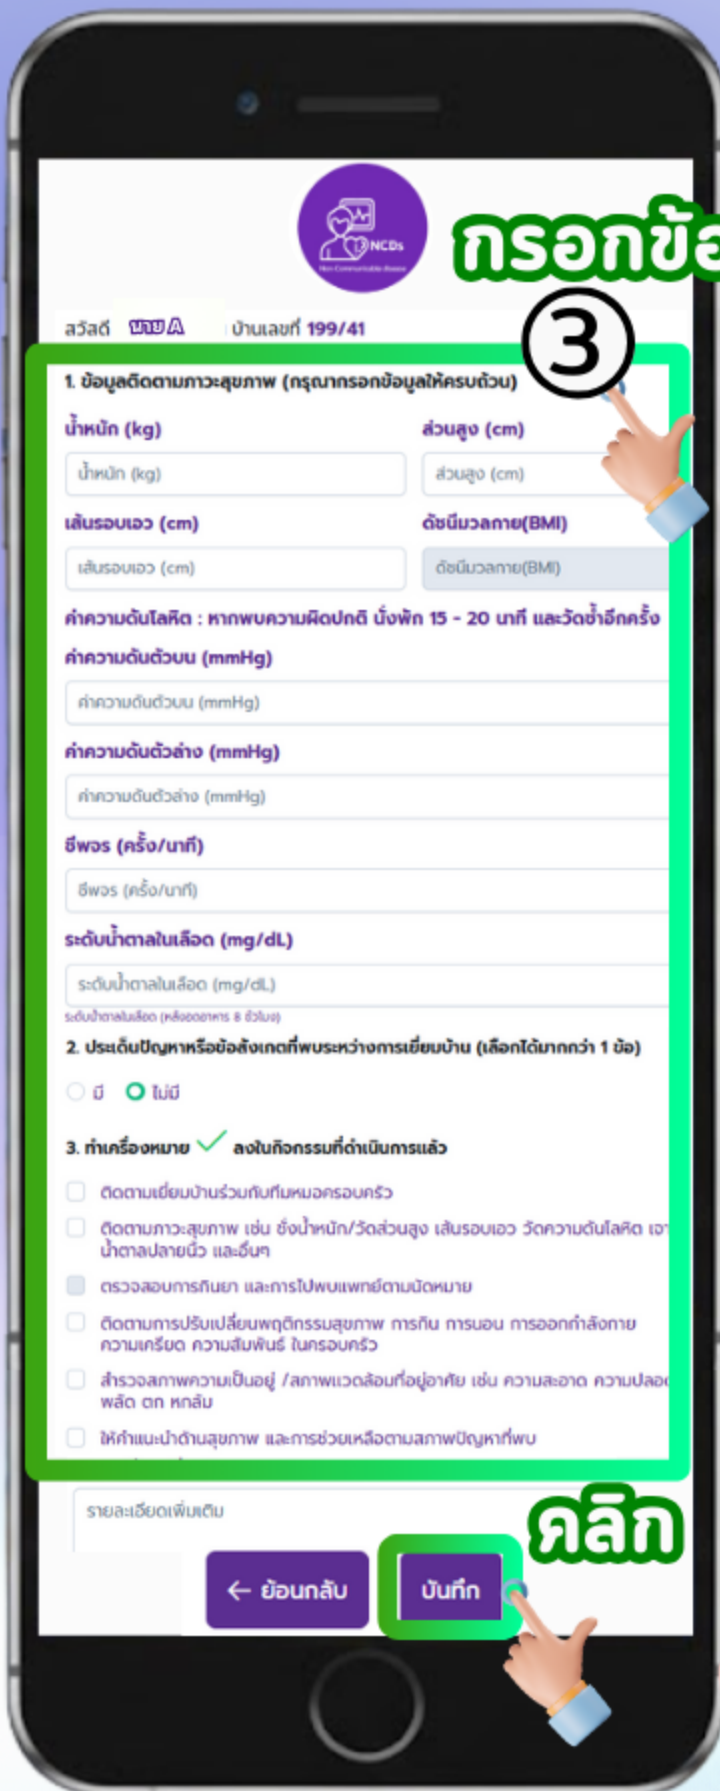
NCDs
Non-Communicable disease

กรอกข้อ

สวัสดี นาย A บ้านเลขที่ 199/41

③

1. ข้อมูลติดตามภาวะสุขภาพ (กรุณากรอกข้อมูลให้ครบถ้วน)

น้ำหนัก (kg)
น้ำหนัก (kg)

ส่วนสูง (cm)
ส่วนสูง (cm)

เส้นรอบเอว (cm)
เส้นรอบเอว (cm)

ดัชนีมวลกาย(BMI)
ดัชนีมวลกาย(BMI)

ค่าความดันโลหิต : หากพบความผิดปกติ นั่งพัก 15 - 20 นาที และวัดซ้ำอีกครั้ง

ค่าความดันตัวบน (mmHg)
ค่าความดันตัวบน (mmHg)

ค่าความดันตัวล่าง (mmHg)
ค่าความดันตัวล่าง (mmHg)

ชีพจร (ครั้ง/นาที)
ชีพจร (ครั้ง/นาที)

ระดับน้ำตาลในเลือด (mg/dL)
ระดับน้ำตาลในเลือด (mg/dL)
ระดับน้ำตาลในเลือด (หลังอดอาหาร 8 ชั่วโมง)

2. ประเด็นปัญหาหรือข้อสังเกตที่พบระหว่างการเยี่ยมบ้าน (เลือกได้มากกว่า 1 ข้อ)

มี ไม่มี

3. ทำเครื่องหมาย ✓ ลงในกิจกรรมที่ดำเนินการแล้ว

ติดตามเยี่ยมบ้านร่วมกับทีมหมอครอบครัว

ติดตามภาวะสุขภาพ เช่น ชั่งน้ำหนัก/วัดส่วนสูง เส้นรอบเอว วัดความดันโลหิต เจา น้ำตาลปลายนิ้ว และอื่นๆ

ตรวจสอบการกินยา และการไปพบแพทย์ตามนัดหมาย

ติดตามการปรับเปลี่ยนพฤติกรรมสุขภาพ การกิน การนอน การออกกำลังกาย ความเครียด ความสัมพันธ์ ในครอบครัว

สำรวจสภาพความเป็นอยู่ /สภาพแวดล้อมที่อยู่อาศัย เช่น ความสะอาด ความปลอด พลัด ตก หกล้ม

ให้คำแนะนำด้านสุขภาพ และการช่วยเหลือตามสภาพปัญหาที่พบ

รายละเอียดเพิ่มเติม

คลิก

← ย้อนกลับ

บันทึก